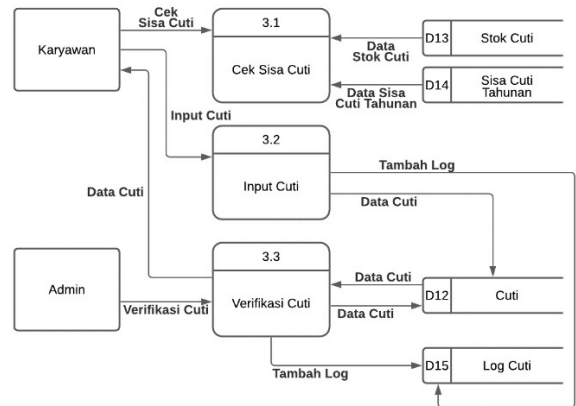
Karyawan

Cek Sisa Cuti

3.1

Cek Sisa Cuti

Data Stok Cuti

D13 Stok Cuti

Data Sisa Cuti Tahunan

D14 Sisa Cuti Tahunan

Input Cuti

3.2

Input Cuti

Tambah Log

Data Cuti

Data Cuti

3.3

Admin

Verifikasi Cuti

Verifikasi Cuti

Data Cuti

Data Cuti

D12 Cuti

Tambah Log

D15 Log Cuti